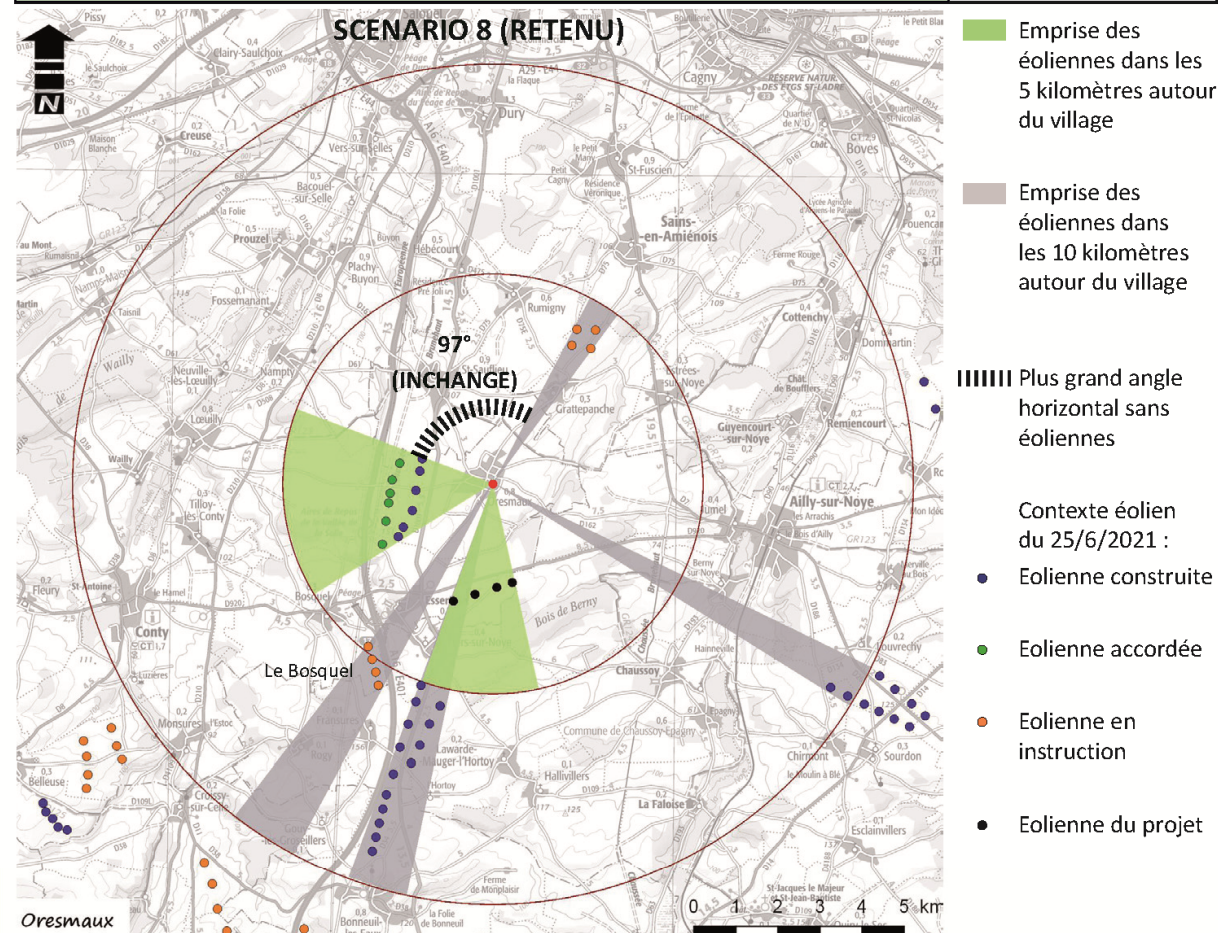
SCENARIO 8 (RETENU)

N

97°
(INCHANGE)

Le Bosquel

Oresmaux

Pissy
Clairy-Saulchoix
Creuse
Vers-sur-Selles
Bacouel-sur-Selle
Prouzel
Plachy-Buyon
Hébécourt
Fossemanant
Dury
Cagny
Boves
St-Fuscien
Sains-en-Amiénois
Rumigny
Nampty
Wailly
Neuville-lès-Loeuilly
Loeuilly
Tilloy-lès-Conty
Conty
Fleury
St-Antoine
Monsures
Lawarde-Mauger-l'Hortoy
Hallivillers
La Faloise
Chaussoy
Bois de Berny
Grattepanche
Estrées-sur-Noye
Guyencourt-sur-Noye
Remiencourt
Cottenchy
Dommartin
Ailly-sur-Noye
Louvrechy
Chirmont
Sourdon
Esclainvillers
Belleuse
Crossy-sur-Celle
Bonneuil-les-Eaux
Commune de Chaussoy-Epagny

0 1 2 3 4 5 km

Emprise des éoliennes dans les 5 kilomètres autour du village

Emprise des éoliennes dans les 10 kilomètres autour du village

Plus grand angle horizontal sans éoliennes

Contexte éolien du 25/6/2021 :

Eolienne construite

Eolienne accordée

Eolienne en instruction

Eolienne du projet